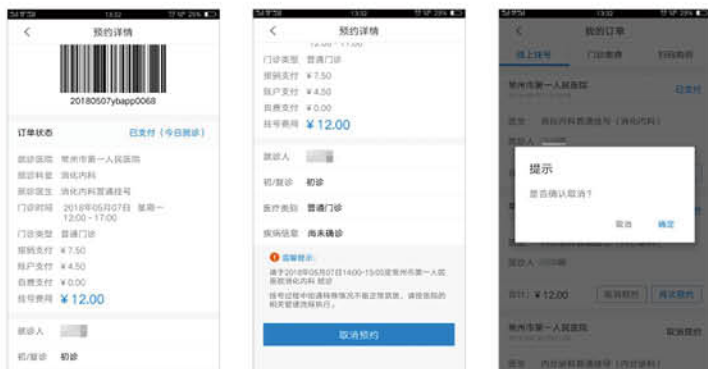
预约详情

20180507ybapp0068

订单状态 已支付（今日就诊）

就诊医院 常州市第一人民医院
就诊科室 消化内科
就诊医生 消化内科普通挂号
门诊时间 2018年05月07日 星期一 12:00－17:00
门诊类型 普通门诊
报销支付 ¥7.50
账户支付 ¥4.50
自费支付 ¥0.00
挂号费用 ¥12.00

就诊人
初/复诊 初诊

预约详情

门诊类型 普通门诊
报销支付 ¥7.50
账户支付 ¥4.50
自费支付 ¥0.00
挂号费用 ¥12.00

就诊人
初/复诊 初诊
医疗类别 普通门诊
疾病信息 尚未确诊

温馨提示：
请于2018年05月07日14:00-15:00至常州市第一人民医院消化内科 就诊
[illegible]

取消预约

我的订单
线上挂号 门诊缴费 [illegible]

常州市第一人民医院 已支付
医生 消化内科普通挂号（消化内科）
就诊人

提示
是否确认取消？
取消 确定

就诊人

合计：¥12.00 取消预约 再次预约

常州市第一人民医院 取消预约
医生 内分泌科普通挂号（内分泌科）